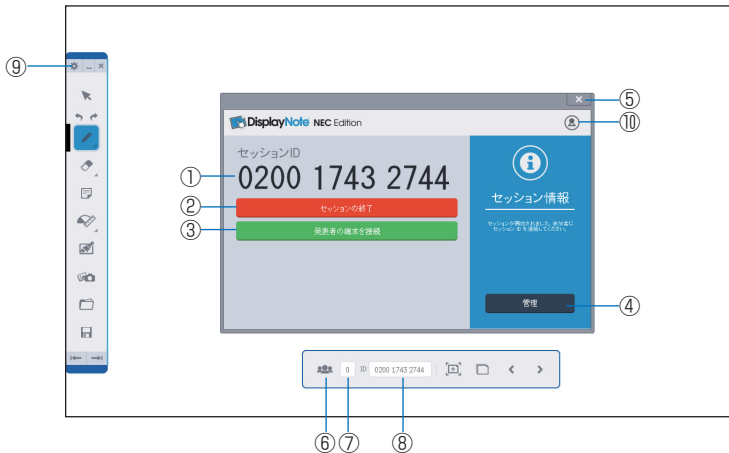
⑨
DisplayNote NEC Edition
⑤
⑩
セッションID
①
0200 1743 2744
②
セッションの終了
③
発表者の端末を接続
セッション情報
セッションが開始されました。参加者にセッション ID を連絡してください。
管理
④
0
ID: 0200 1743 2744
⑥ ⑦ ⑧